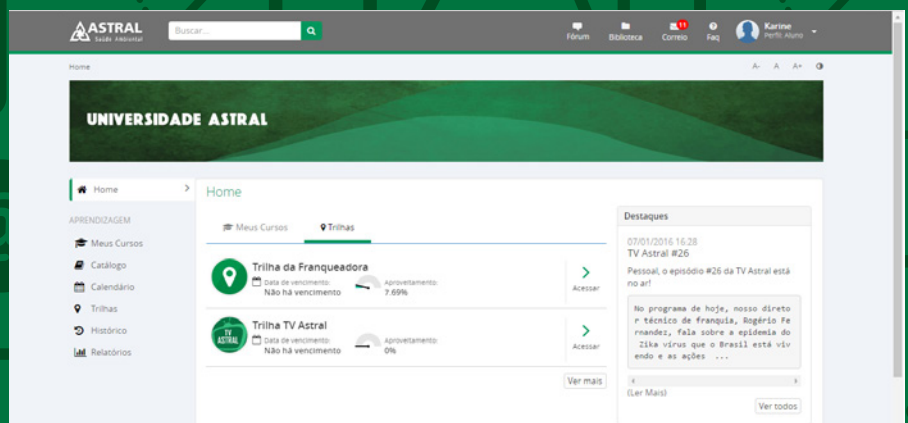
ASTRAL
Saúde Ambiental

Buscar...

Fórum Biblioteca 11 Correio Faq Karine Perfil: Aluno

Home

A- A A+

UNIVERSIDADE ASTRAL

Home

APRENDIZAGEM

Meus Cursos

Catálogo

Calendário

Trilhas

Histórico

Relatórios

Home

Meus Cursos Trilhas

Trilha da Franqueadora
Data de vencimento:
Não há vencimento
Aproveitamento:
7.69%
Acessar

TV ASTRAL
Trilha TV Astral
Data de vencimento:
Não há vencimento
Aproveitamento:
0%
Acessar

Ver mais

Destaques

07/01/2016 16:28
TV Astral #26

Pessoal, o episódio #26 da TV Astral está no ar!

No programa de hoje, nosso diretor técnico de franquia, Rogério Fernandez, fala sobre a epidemia do Zika vírus que o Brasil está vivendo e as ações ...

(Ler Mais)

Ver todos